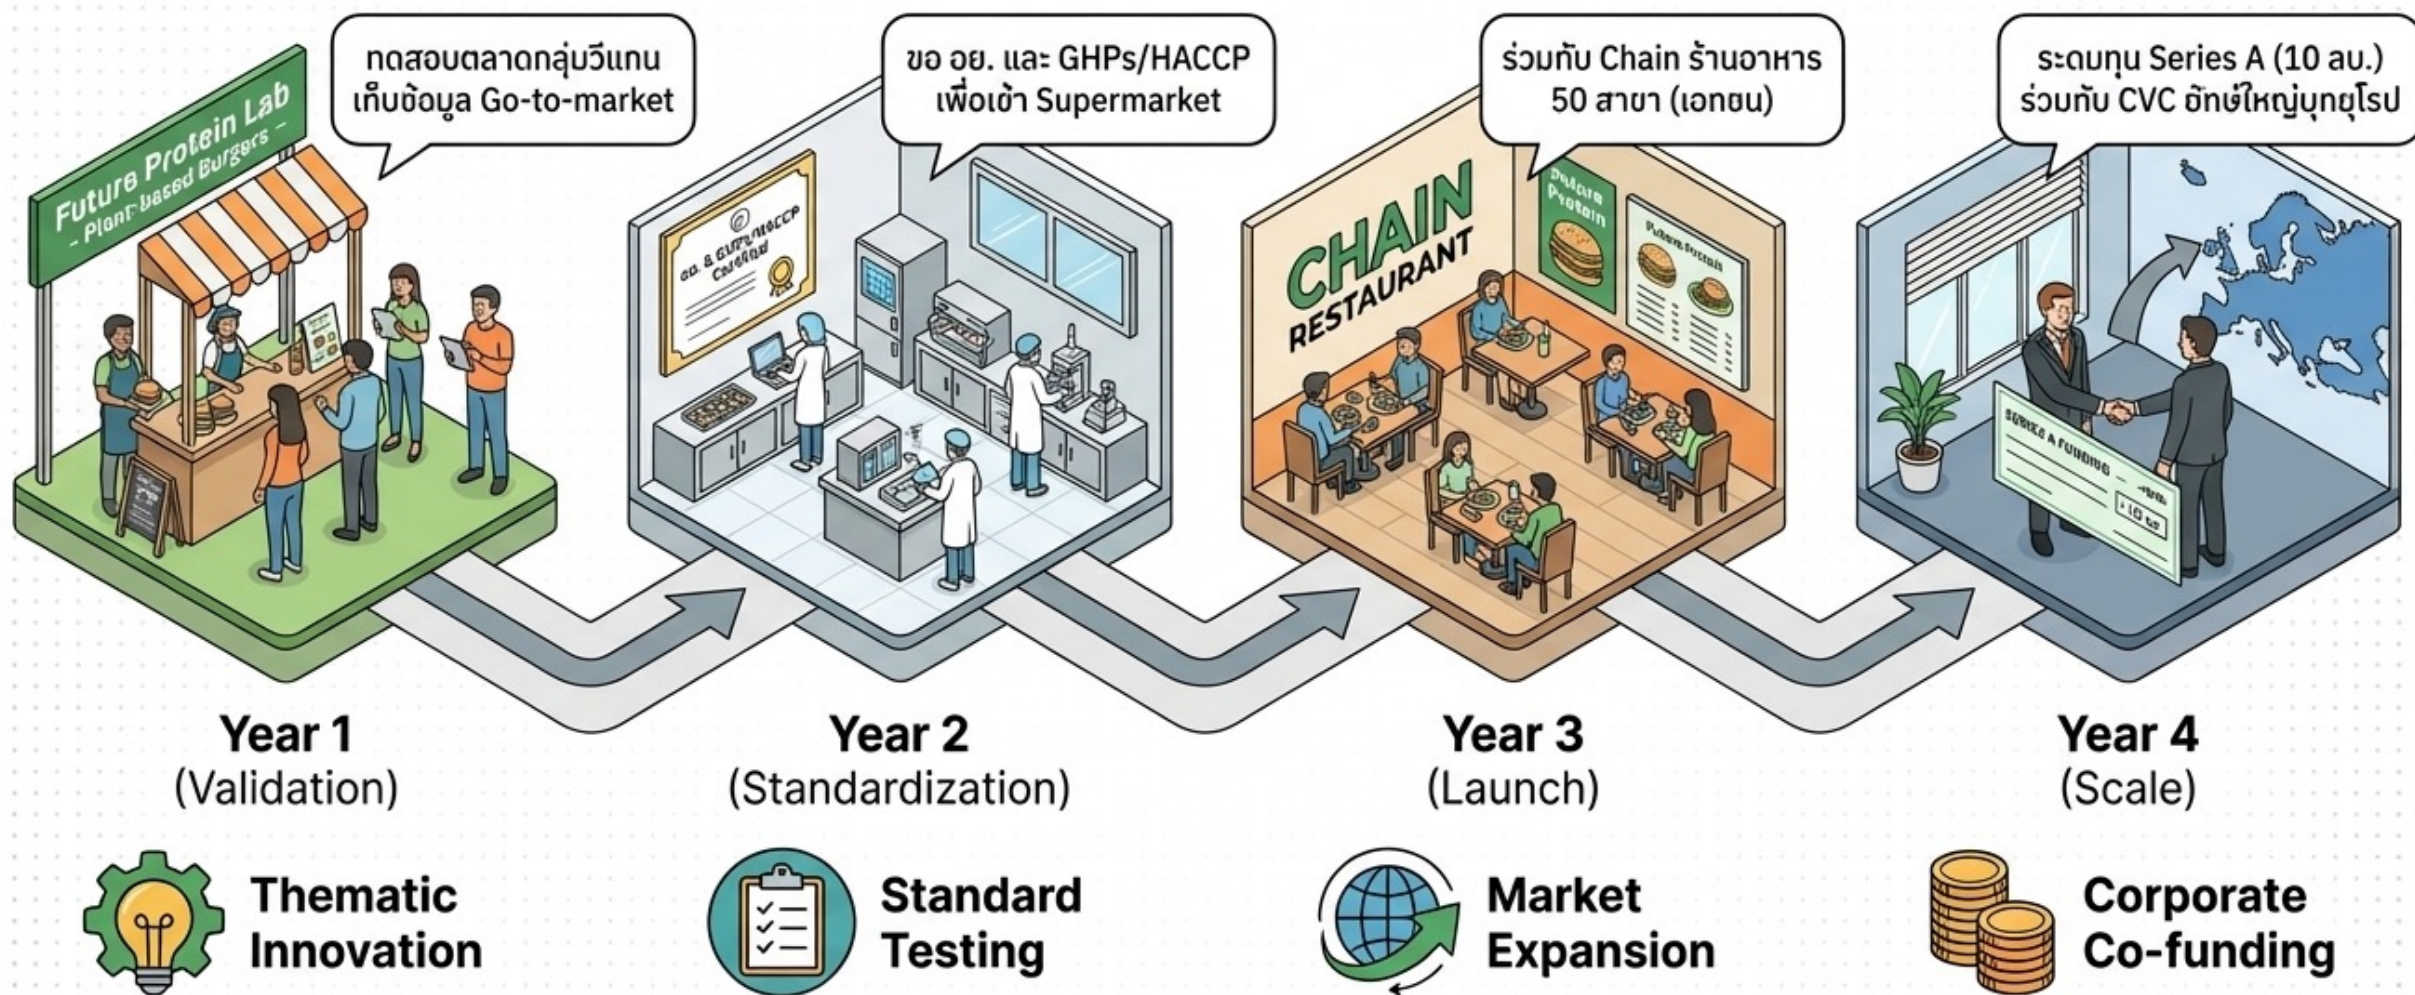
ทดสอบตลาดกลุ่มวีแกน เก็บข้อมูล Go-to-market

Future Protein Lab
- Plant-based Burgers -

ขอ อย. และ GHPs/HACCP เพื่อเข้า Supermarket

อย. & GHPs/HACCP Certified

ร่วมกับ Chain ร้านอาหาร 50 สาขา (เอกชน)

CHAIN RESTAURANT

Future Protein

Future Protein

ระดมทุน Series A (10 ลบ.) ร่วมกับ CVC ยักษ์ใหญ่ยุโรป

SERIES A FUNDING

10 ลบ.

Year 1
(Validation)

Year 2
(Standardization)

Year 3
(Launch)

Year 4
(Scale)

Thematic Innovation

Standard Testing

Market Expansion

Corporate Co-funding